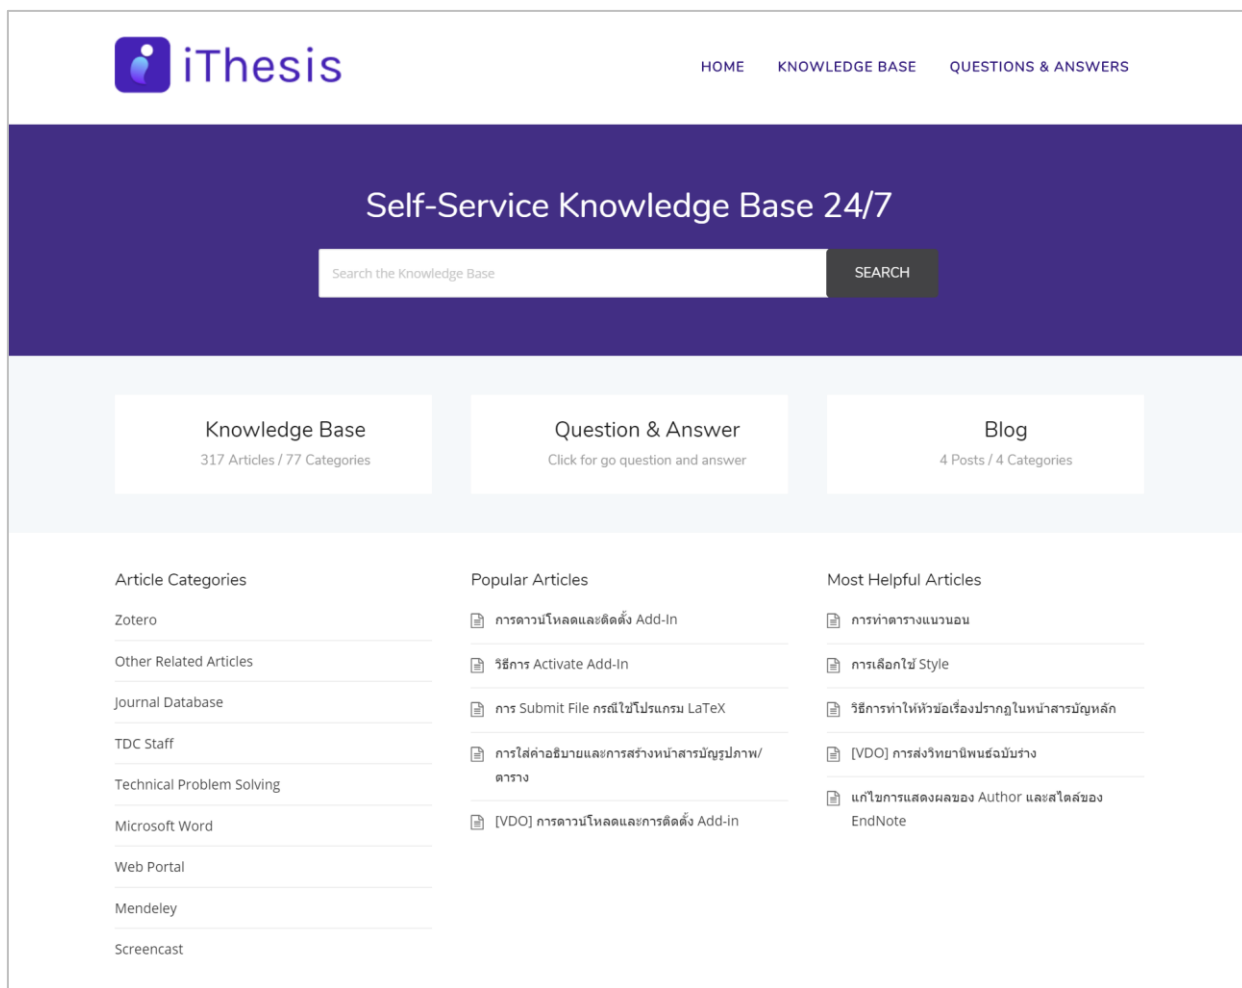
iThesis

HOME KNOWLEDGE BASE QUESTIONS & ANSWERS

Self-Service Knowledge Base 24/7

Search the Knowledge Base

SEARCH

Knowledge Base
317 Articles / 77 Categories

Question & Answer
Click for go question and answer

Blog
4 Posts / 4 Categories

Article Categories

Zotero

Other Related Articles

Journal Database

TDC Staff

Technical Problem Solving

Microsoft Word

Web Portal

Mendeley

Screencast

Popular Articles

การดาวน์โหลดและติดตั้ง Add-In

วิธีการ Activate Add-In

การ Submit File กรณีใช้โปรแกรม LaTeX

การใส่คำอธิบายและการสร้างหน้าสารบัญรูปภาพ/ตาราง

[VDO] การดาวน์โหลดและการติดตั้ง Add-in

Most Helpful Articles

การทำตารางแนวนอน

การเลือกใช้ Style

วิธีการทำให้หัวข้อเรื่องปรากฏในหน้าสารบัญหลัก

[VDO] การส่งวิทยานิพนธ์ฉบับร่าง

แก้ไขการแสดงผลของ Author และสไตล์ของ EndNote